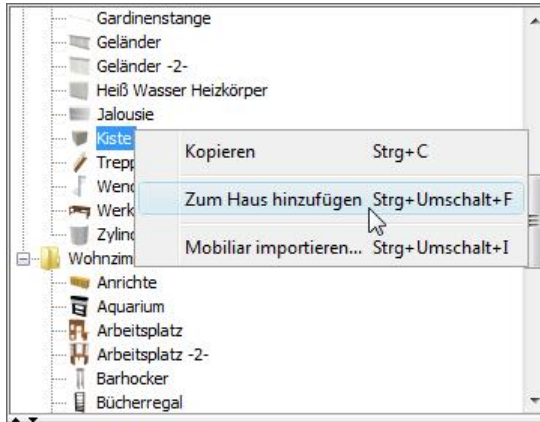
Gardinenstange
Geländer
Geländer -2-
Heiß Wasser Heizkörper
Jalousie
Kiste
Trepp
Wend
Werk
Zylind
Wohnzim
Anrichte
Aquarium
Arbeitsplatz
Arbeitsplatz -2-
Barhocker
Bücherregal

Kopieren Strg+C
Zum Haus hinzufügen Strg+Umschalt+F
Mobiliar importieren... Strg+Umschalt+I